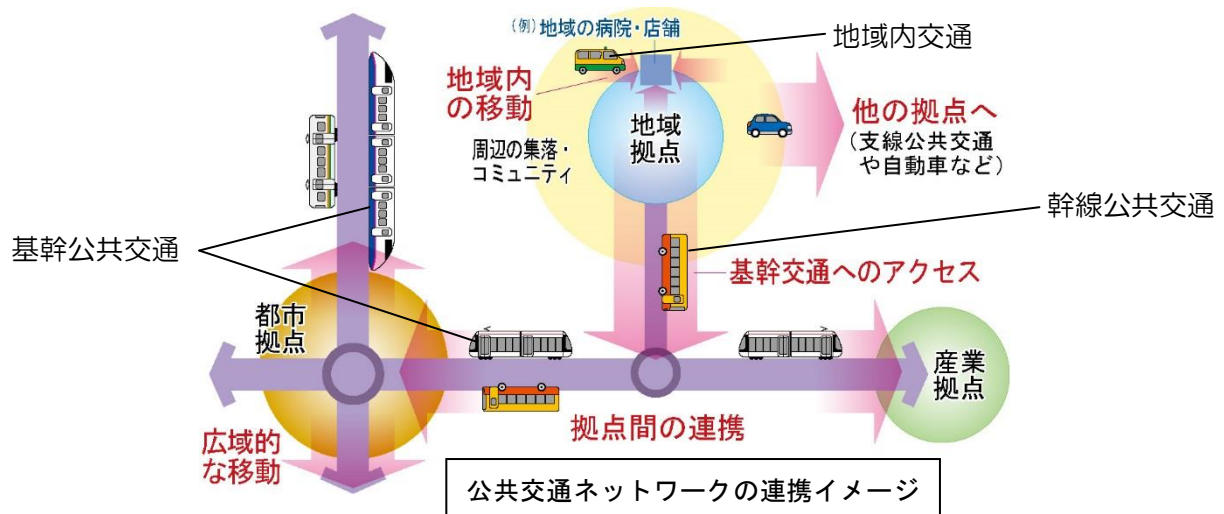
(例) 地域の病院・店舗

地域内交通

地域内の移動

地域拠点

他の拠点へ
(支線公共交通や自動車など)

周辺の集落・コミュニティ

幹線公共交通

基幹公共交通

基幹交通へのアクセス

都市拠点

産業拠点

拠点間の連携

広域的な移動

公共交通ネットワークの連携イメージ